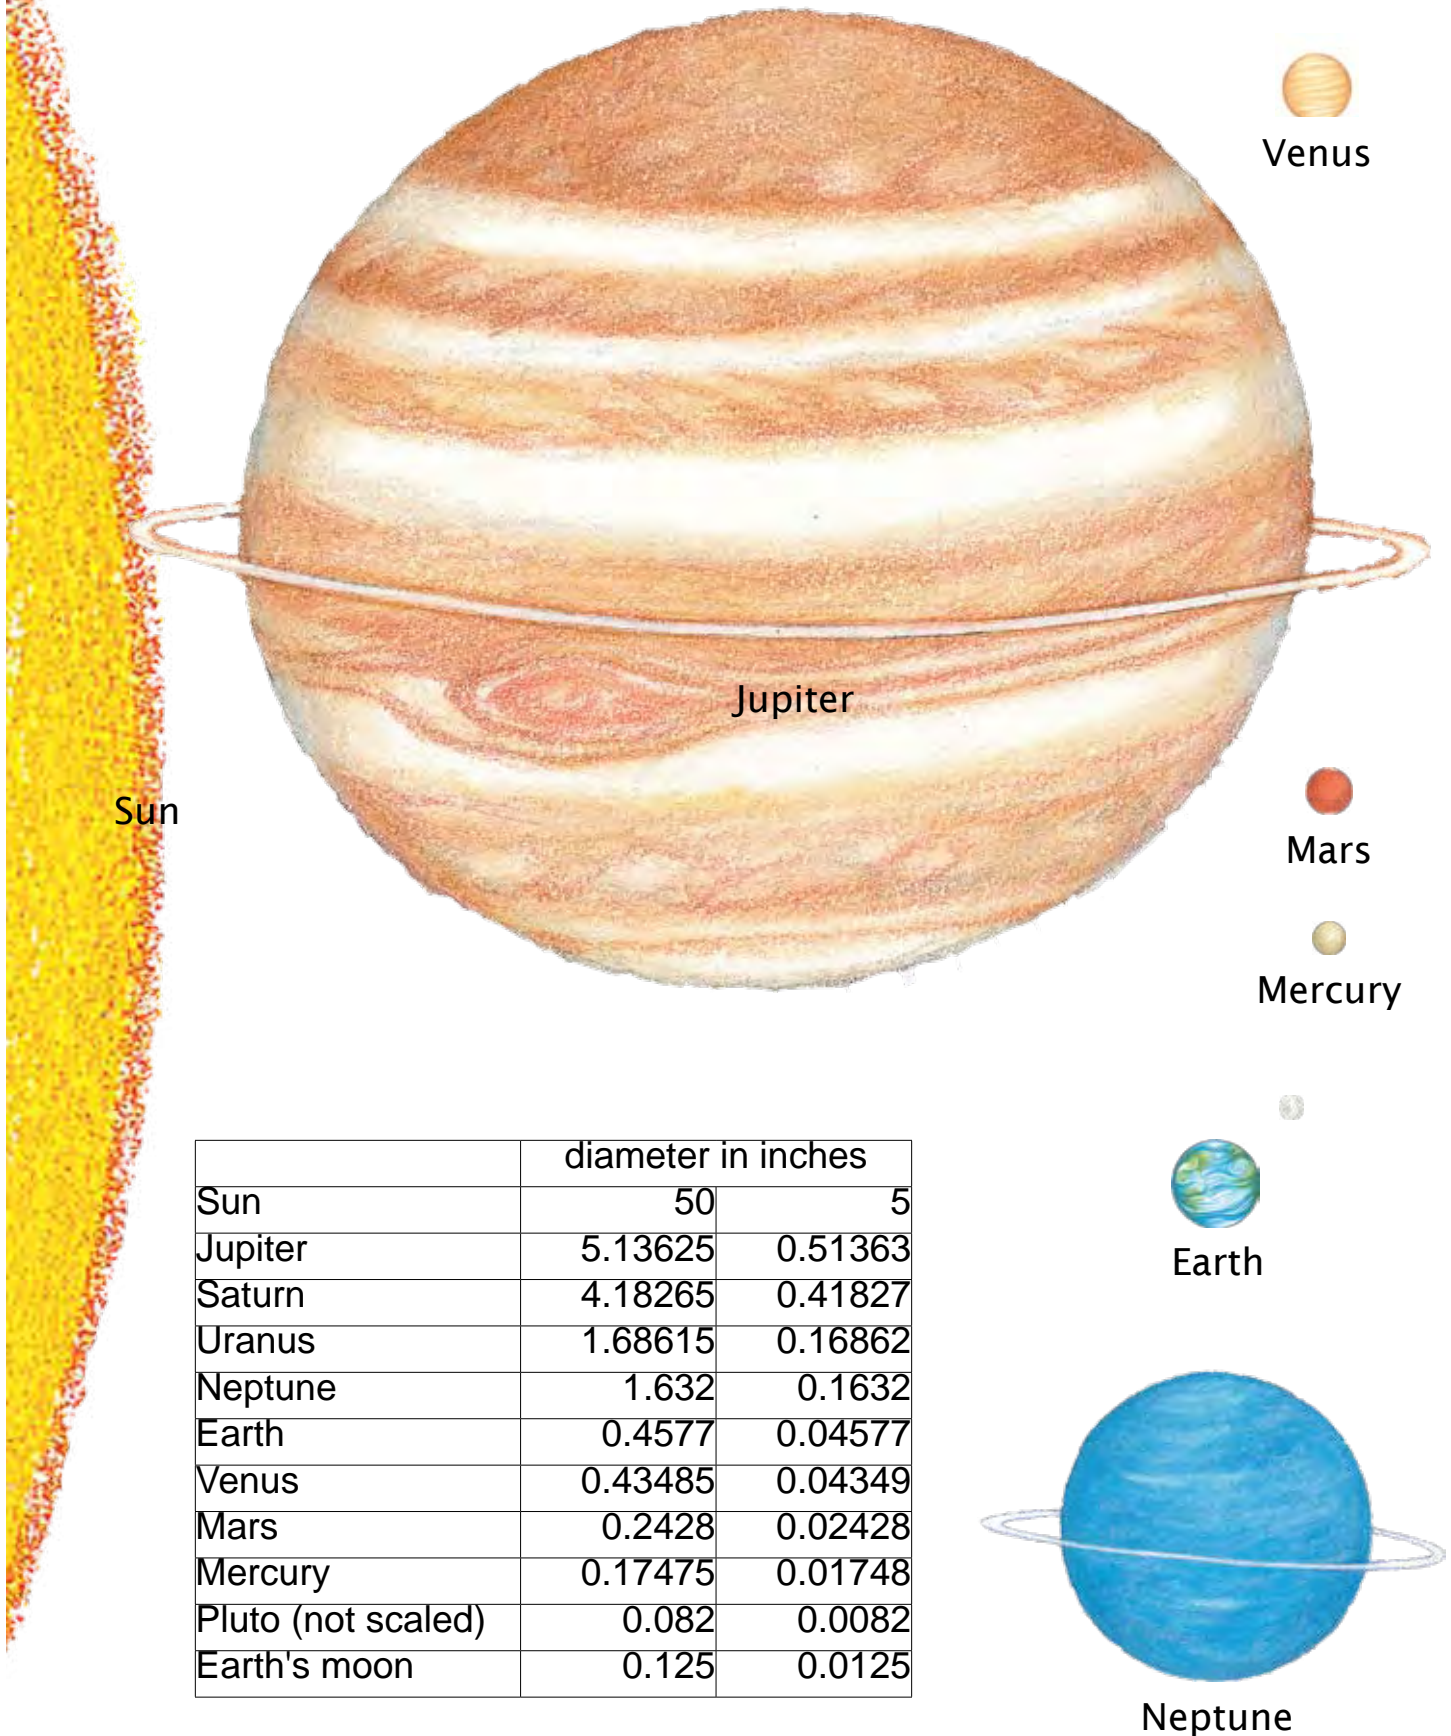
Venus

Jupiter

Sun

Mars

Mercury

Earth

Neptune

| | diameter in inches | |
|---|---|---|
| Sun | 50 | 5 |
| Jupiter | 5.13625 | 0.51363 |
| Saturn | 4.18265 | 0.41827 |
| Uranus | 1.68615 | 0.16862 |
| Neptune | 1.632 | 0.1632 |
| Earth | 0.4577 | 0.04577 |
| Venus | 0.43485 | 0.04349 |
| Mars | 0.2428 | 0.02428 |
| Mercury | 0.17475 | 0.01748 |
| Pluto (not scaled) | 0.082 | 0.0082 |
| Earth's moon | 0.125 | 0.0125 |